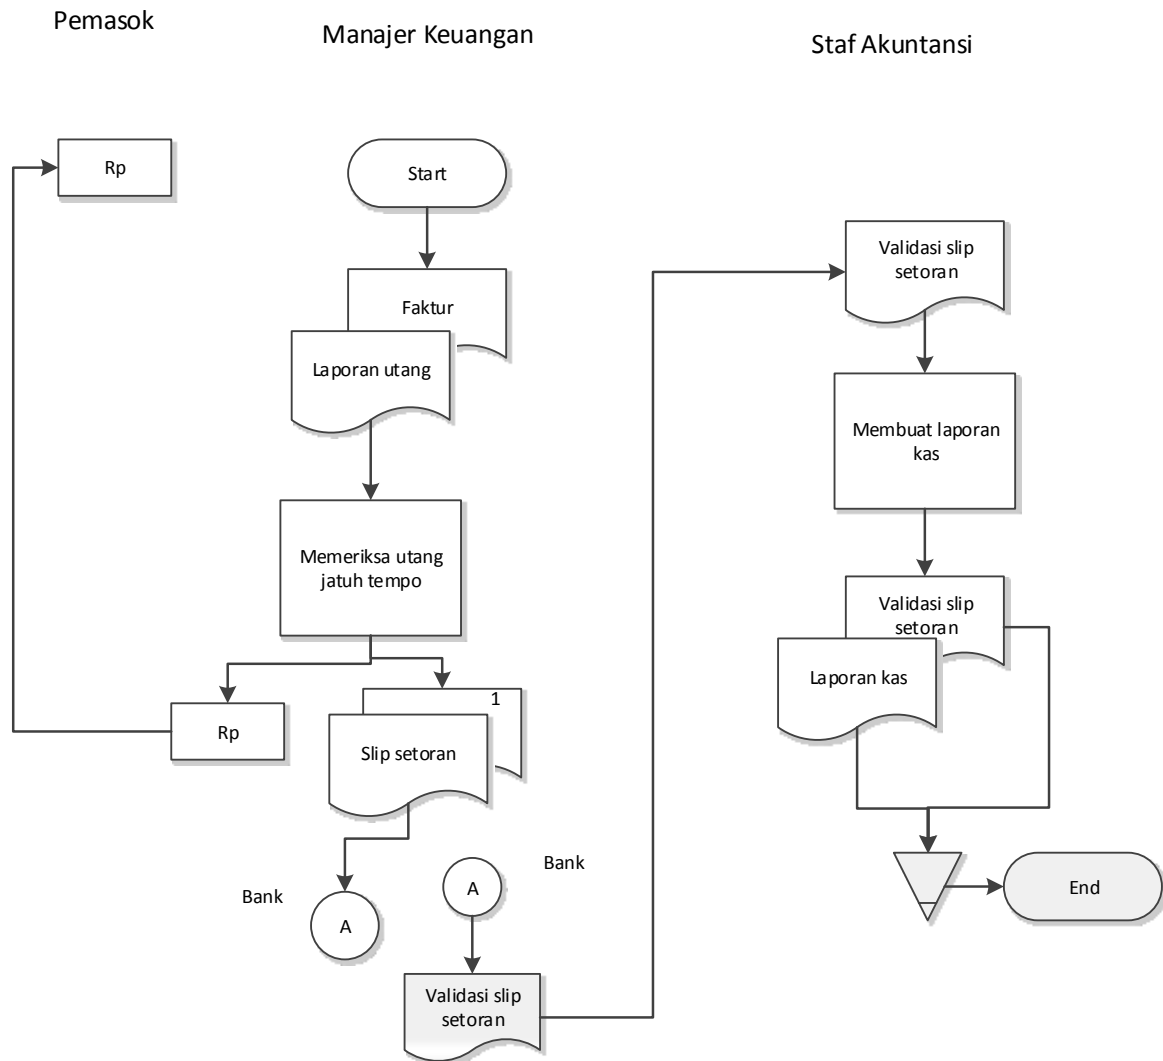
Pemasok

Manajer Keuangan

Staf Akuntansi

Rp

Start

Faktur

Laporan utang

Memeriksa utang jatuh tempo

Rp

1

Slip setoran

Bank

A

A

Bank

Validasi slip setoran

Validasi slip setoran

Membuat laporan kas

Validasi slip setoran

Laporan kas

End